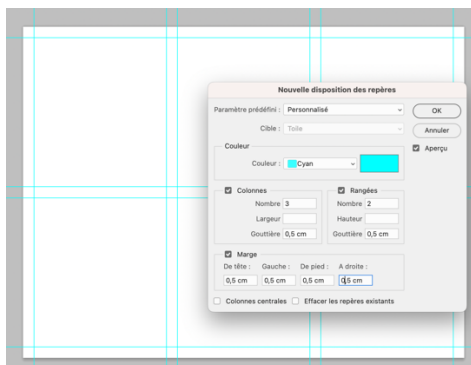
Nouvelle disposition des repères

Paramètre prédéfini : Personnalisé

OK

Cible : Toile

Annuler

Aperçu

Couleur

Couleur : Cyan

Colonnes

Nombre 3

Largeur

Gouttière 0,5 cm

Rangées

Nombre 2

Hauteur

Gouttière 0,5 cm

Marge

De tête : 0,5 cm

Gauche : 0,5 cm

De pied : 0,5 cm

A droite : 0,5 cm

Colonnes centrales

Effacer les repères existants